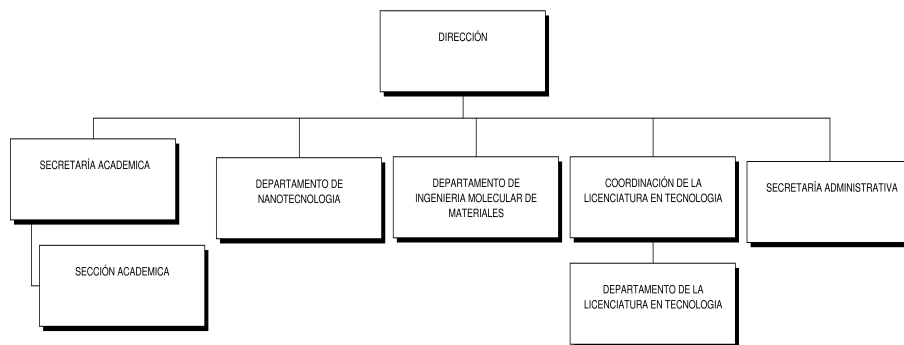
DIRECCIÓN

SECRETARÍA ACADEMICA

SECCIÓN ACADEMICA

DEPARTAMENTO DE NANOTECNOLOGIA

DEPARTAMENTO DE INGENIERIA MOLECULAR DE MATERIALES

COORDINACIÓN DE LA LICENCIATURA EN TECNOLOGIA

DEPARTAMENTO DE LA LICENCIATURA EN TECNOLOGIA

SECRETARÍA ADMINISTRATIVA